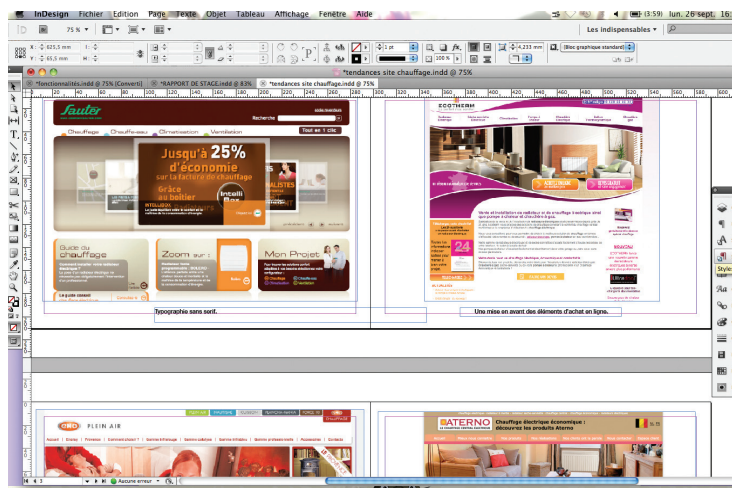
InDesign Fichier Edition Page Texte Objet Tableau Affichage Fenêtre Aide
(3:59) lun. 26 sept. 16:
75 %
Les indispensables
X: 623,5 mm
Y: 65,5 mm
1 pt
100 %
4,233 mm
[Bloc graphique standard]
*fonctionnalités.indd @ 75% [Converti]
*RAPPORT DE STAGE.indd @ 83%
*tendances site chauffage.indd @ 75%
*tendances site chauffage.indd @ 75%
Sauter
Recherche
Tout en 1 clic
Chauffage
Chauffe-eau
Climatisation
Ventilation
Jusqu'à 25%
d'économie
sur la facture de chauffage
Grâce au boîtier
Intelli Box
Guide du chauffage
Zoom sur :
Mon Projet
Le guide conseil
Typographie sans serif.
ECOTHERM
Une mise en avant des éléments d'achat en ligne.
Styles
PLEIN AIR
ATERNO
Chauffage électrique économique :
découvrez les produits Aterno
Aucune erreur